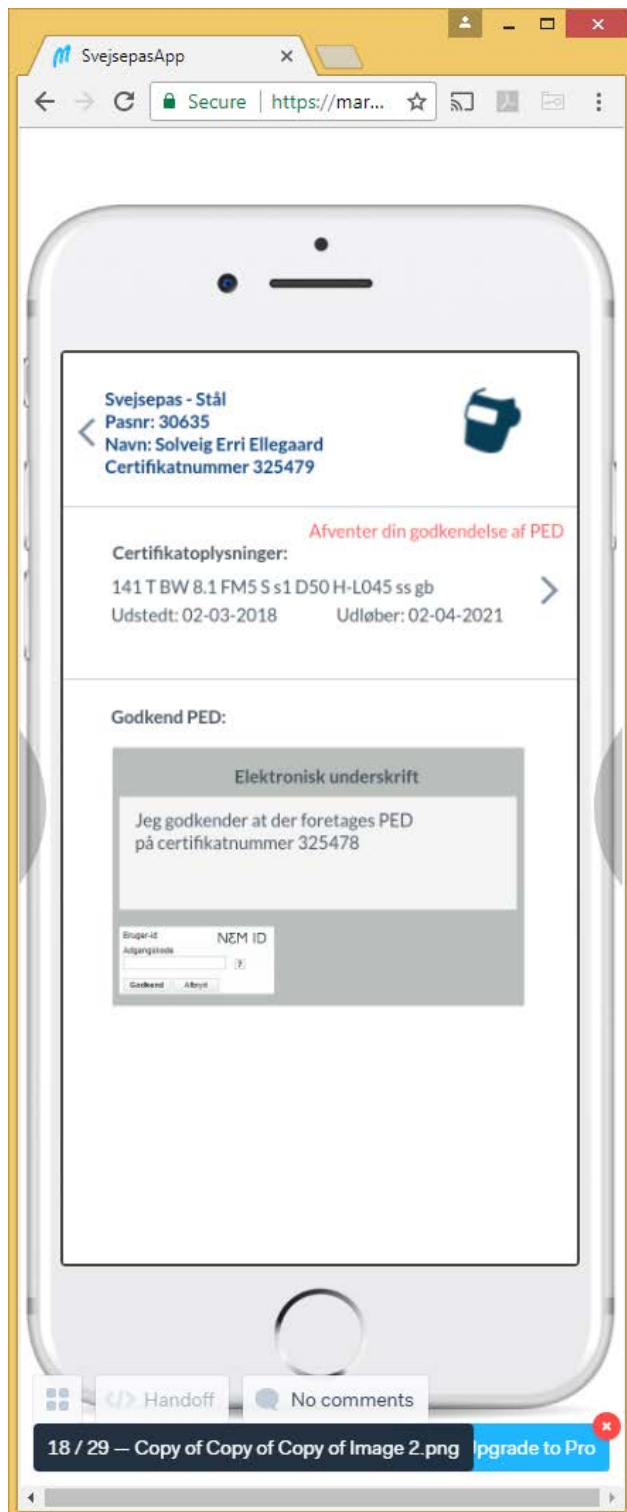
SvejsepasApp ×

Secure | https://mar...

Svejsepas - Stål
Pasnr: 30635
Navn: Solveig Erri Ellegaard
Certifikatnummer 325479

Afventer din godkendelse af PED

Certifikatoplysninger:
141 T BW 8.1 FM5 S s1 D50 H-L045 ss gb
Udstedt: 02-03-2018 Udløber: 02-04-2021

Godkend PED:

Elektronisk underskrift

Jeg godkender at der foretages PED på certifikatnummer 325478

Bruger-id
Adgangskode
NEM ID
?
Godkend Afbryd

Handoff
No comments
18 / 29 — Copy of Copy of Copy of Image 2.png
Upgrade to Pro